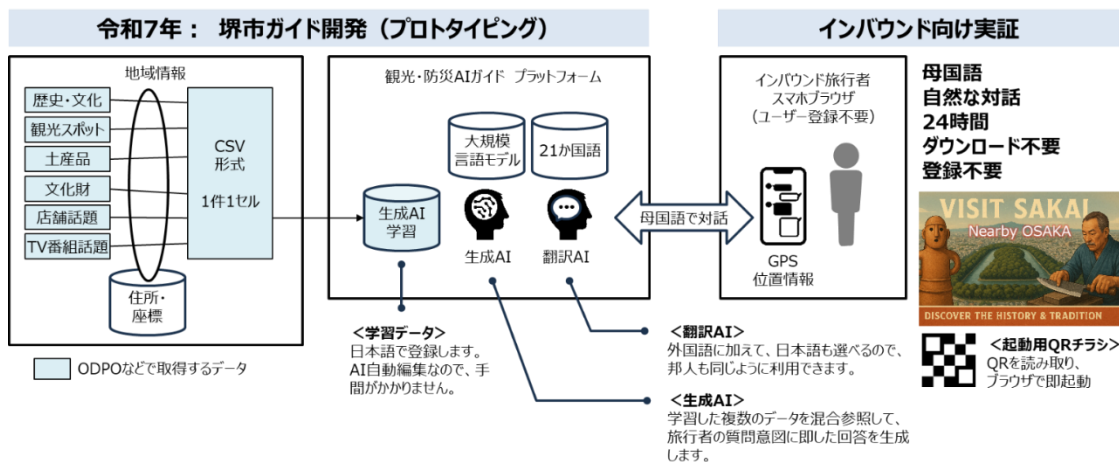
令和7年： 堺市ガイド開発（プロトタイピング）

インバウンド向け実証

地域情報

歴史・文化
観光スポット
土産品
文化財
店舗話題
TV番組話題

CSV
形式

1件1セル

住所・
座標

ODPOなどで取得するデータ

観光・防災AIガイド プラットフォーム

大規模
言語モデル

21か国語

生成AI
学習

生成AI

翻訳AI

母国語で対話

インバウンド旅行者
スマホブラウザ
（ユーザー登録不要）

GPS
位置情報

母国語
自然な対話
24時間
ダウンロード不要
登録不要

VISIT SAKAI
Nearby OSAKA
DISCOVER THE HISTORY & TRADITION

＜起動用QRチラシ＞
QRを読み取り、
ブラウザで即起動

＜学習データ＞
日本語で登録します。
AI自動編集なので、手間がかかりません。

＜翻訳AI＞
外国語に加えて、日本語も選べるので、邦人も同じように利用できます。

＜生成AI＞
学習した複数のデータを混合参照して、旅行者の質問意図に即した回答を生成します。